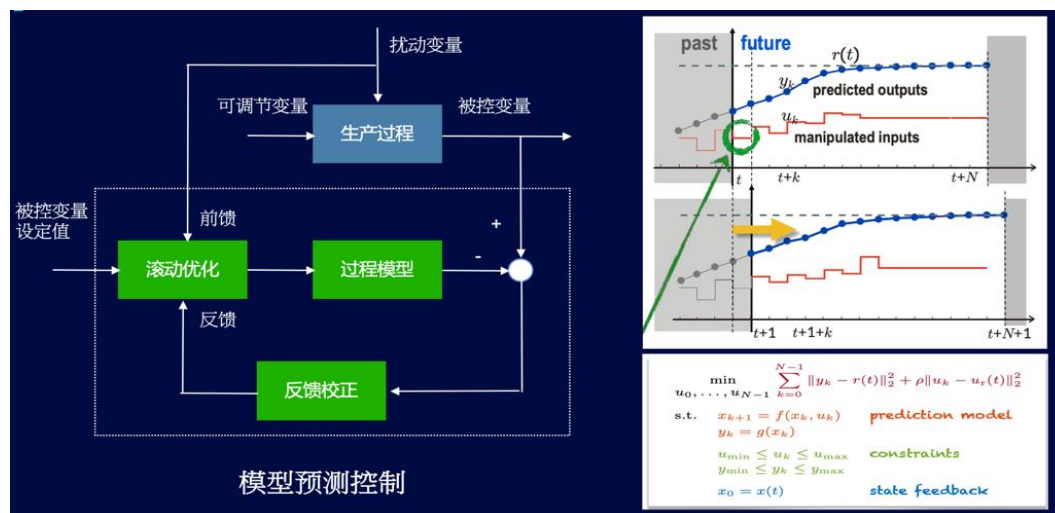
扰动变量

可调节变量

被控变量

生产过程

被控变量设定值

前馈

+

-

滚动优化

过程模型

反馈

反馈校正

模型预测控制

past

future

$r(t)$

$y_k$

predicted outputs

$u_k$

manipulated inputs

$t$

$t+k$

$t+N$

$t+1$

$t+1+k$

$t+N+1$

$\min_{u_0,\ldots,u_{N-1}} \sum_{k=0}^{N-1} \|y_k - r(t)\|_2^2 + \rho\|u_k - u_r(t)\|_2^2$

s.t. $x_{k+1} = f(x_k, u_k)$
$y_k = g(x_k)$

prediction model

$u_{\min} \leq u_k \leq u_{\max}$
$y_{\min} \leq y_k \leq y_{\max}$

constraints

$x_0 = x(t)$

state feedback